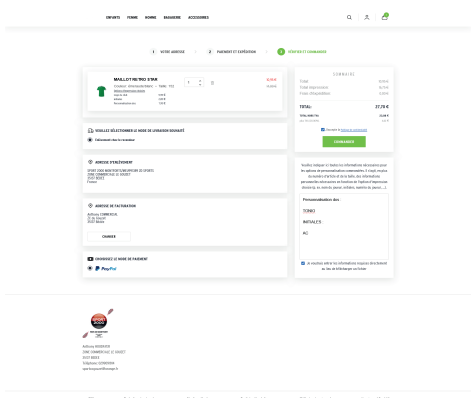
ENFANTS FEMME HOMME BAGAGERIE ACCESSOIRES

1 VOTRE ADRESSE
2 PAIEMENT ET EXPÉDITION
3 VÉRIFIER ET COMMANDER

MAILLOT RETRO STAR
Couleur : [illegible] – Taille : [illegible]
1

VEUILLEZ SÉLECTIONNER LE MODE DE LIVRAISON SOUHAITÉ
Enlèvement chez le revendeur

ADRESSE D'ENLÈVEMENT

ADRESSE DE FACTURATION

CHANGER

CHOISISSEZ LE MODE DE PAIEMENT
PayPal

SOMMAIRE
Total
Total impression
Frais d'expédition
TOTAL: 27,70 €
COMMANDER

Personnalisation des
TONIO
INITIALES
AC